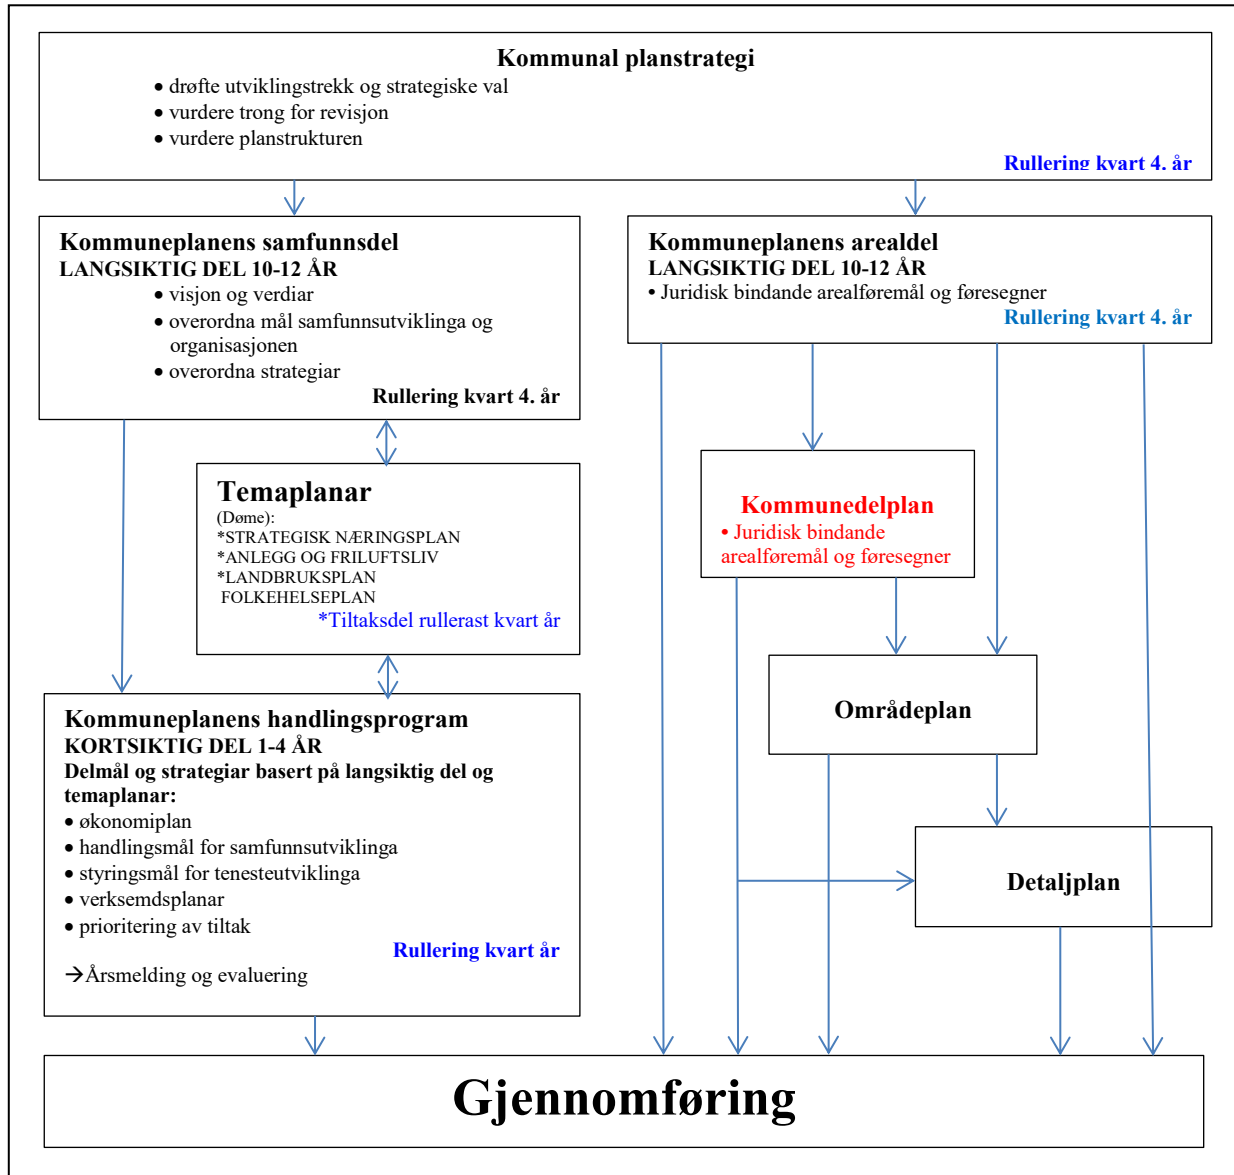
Kommunal planstrategi
• drøfte utviklingstrekk og strategiske val
• vurdere trong for revisjon
• vurdere planstrukturen
Rullering kvart 4. år

Kommuneplanens samfunnsdel
LANGSIKTIG DEL 10-12 ÅR
• visjon og verdiar
• overordna mål samfunnsutviklinga og organisasjonen
• overordna strategiar
Rullering kvart 4. år

Kommuneplanens arealdel
LANGSIKTIG DEL 10-12 ÅR
• Juridisk bindande arealføremål og føresegner
Rullering kvart 4. år

Temaplanar
(Døme):
*STRATEGISK NÆRINGSPLAN
*ANLEGG OG FRILUFTSLIV
*LANDBRUKSPLAN
FOLKEHELSEPLAN
*Tiltaksdel rullerast kvart år

Kommunedelplan
• Juridisk bindande arealføremål og føresegner

Områdeplan

Kommuneplanens handlingsprogram
KORTSIKTIG DEL 1-4 ÅR
Delmål og strategiar basert på langsiktig del og temaplanar:
• økonomiplan
• handlingsmål for samfunnsutviklinga
• styringsmål for tenesteutviklinga
• verksemdsplanar
• prioritering av tiltak
Rullering kvart år
→Årsmelding og evaluering

Detaljplan

Gjennomføring